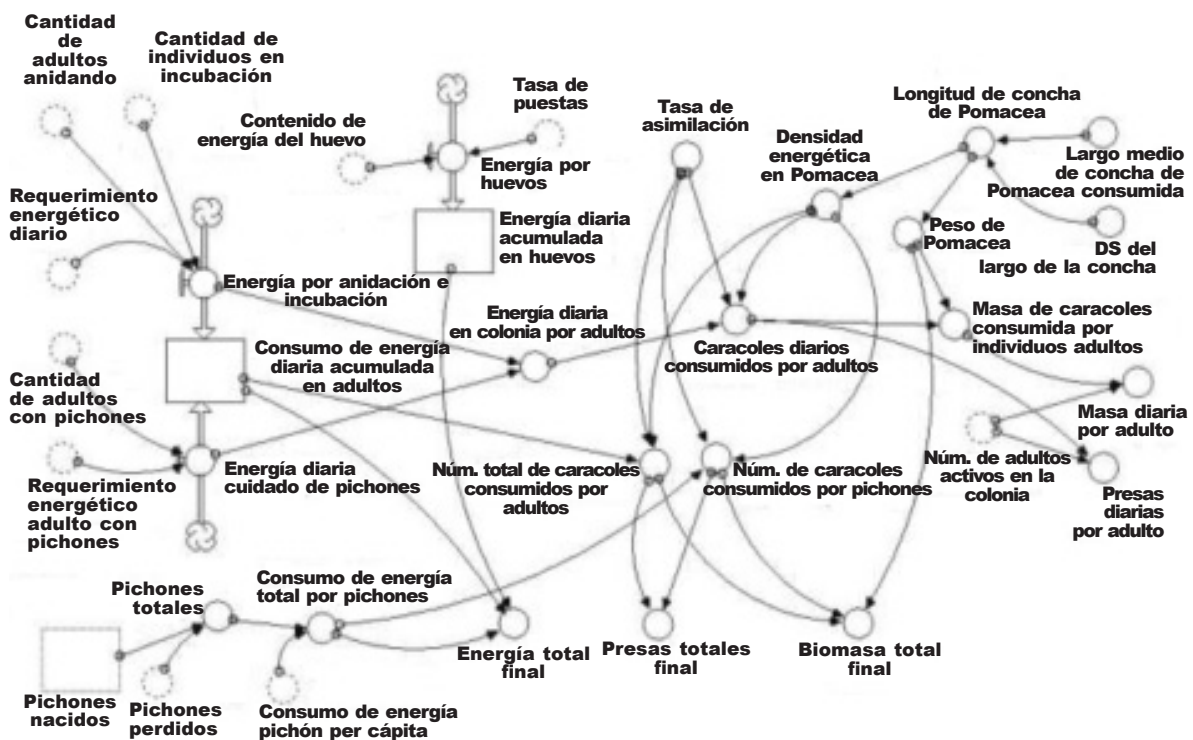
Cantidad de adultos anidando

Cantidad de individuos en incubación

Tasa de puestas

Contenido de energía del huevo

Energía por huevos

Tasa de asimilación

Longitud de concha de Pomacea

Densidad energética en Pomacea

Largo medio de concha de Pomacea consumida

Requerimiento energético diario

Energía diaria acumulada en huevos

Peso de Pomacea

DS del largo de la concha

Energía por anidación e incubación

Energía diaria en colonia por adultos

Masa de caracoles consumida por individuos adultos

Consumo de energía diaria acumulada en adultos

Caracoles diarios consumidos por adultos

Cantidad de adultos con pichones

Masa diaria por adulto

Núm. total de caracoles consumidos por adultos

Núm. de caracoles consumidos por pichones

Núm. de adultos activos en la colonia

Requerimiento energético adulto con pichones

Energía diaria cuidado de pichones

Presas diarias por adulto

Pichones totales

Consumo de energía total por pichones

Energía total final

Presas totales final

Biomasa total final

Pichones nacidos

Pichones perdidos

Consumo de energía pichón per cápita